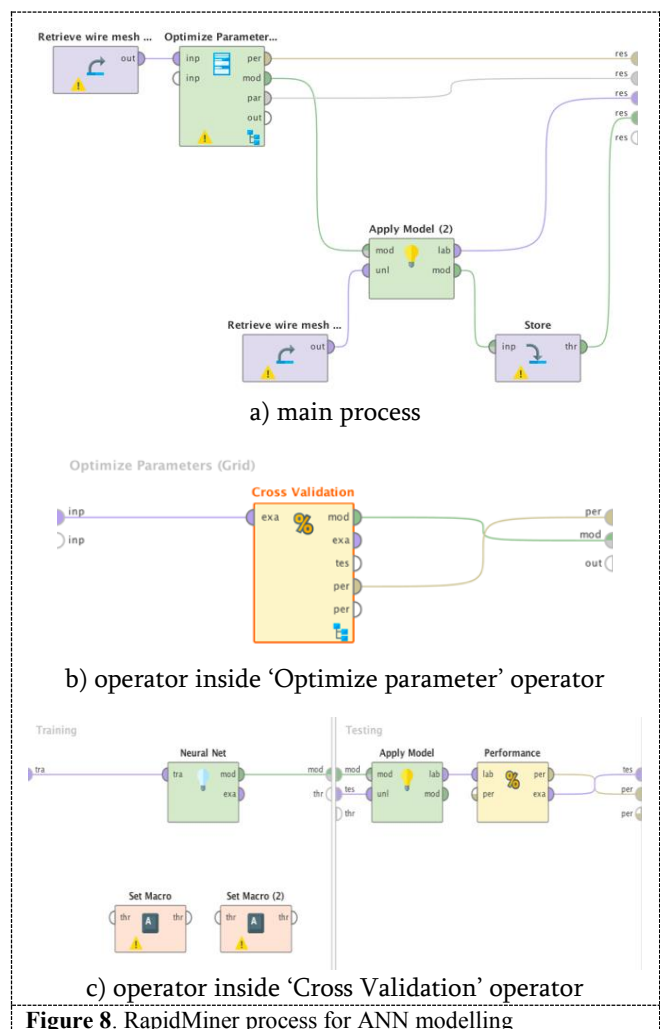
Retrieve wire mesh ...
out
Optimize Parameter...
inp
inp
per
mod
par
out
res
res
res
res
res
Apply Model (2)
mod
unl
lab
mod
Retrieve wire mesh ...
out
Store
inp
thr

a) main process

Optimize Parameters (Grid)
inp
inp
Cross Validation
exa
mod
exa
tes
per
per
per
mod
out

b) operator inside 'Optimize parameter' operator

Training
tra
Neural Net
tra
mod
exa
mod
thr
Set Macro
thr
thr
Set Macro (2)
thr
thr
Testing
mod
tes
thr
Apply Model
mod
unl
lab
mod
Performance
lab
per
per
exa
tes
per
per

c) operator inside 'Cross Validation' operator

**Figure 8**. RapidMiner process for ANN modelling